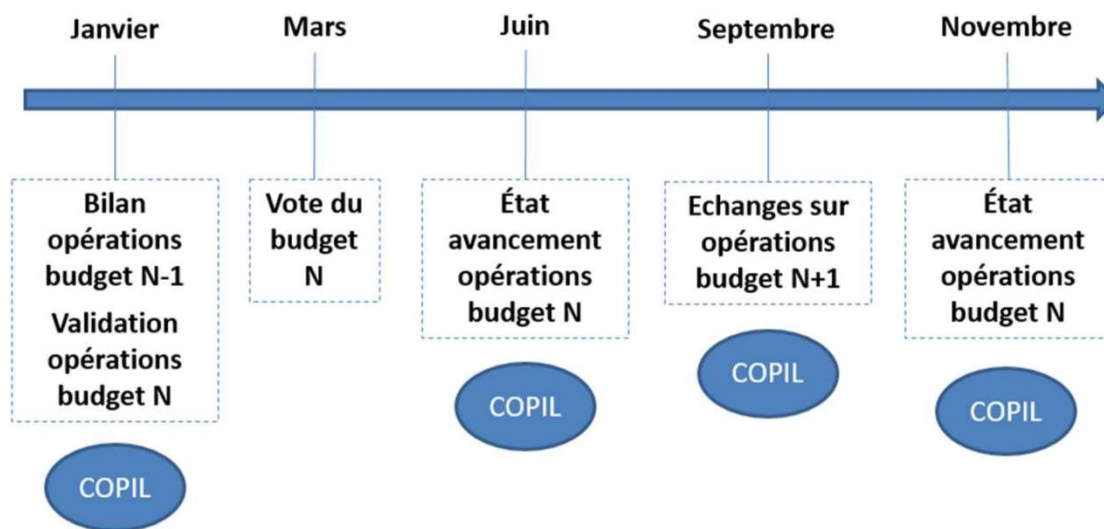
Janvier

Bilan opérations budget N-1

Validation opérations budget N

COPIL

Mars

Vote du budget N

Juin

État avancement opérations budget N

COPIL

Septembre

Echanges sur opérations budget N+1

COPIL

Novembre

État avancement opérations budget N

COPIL